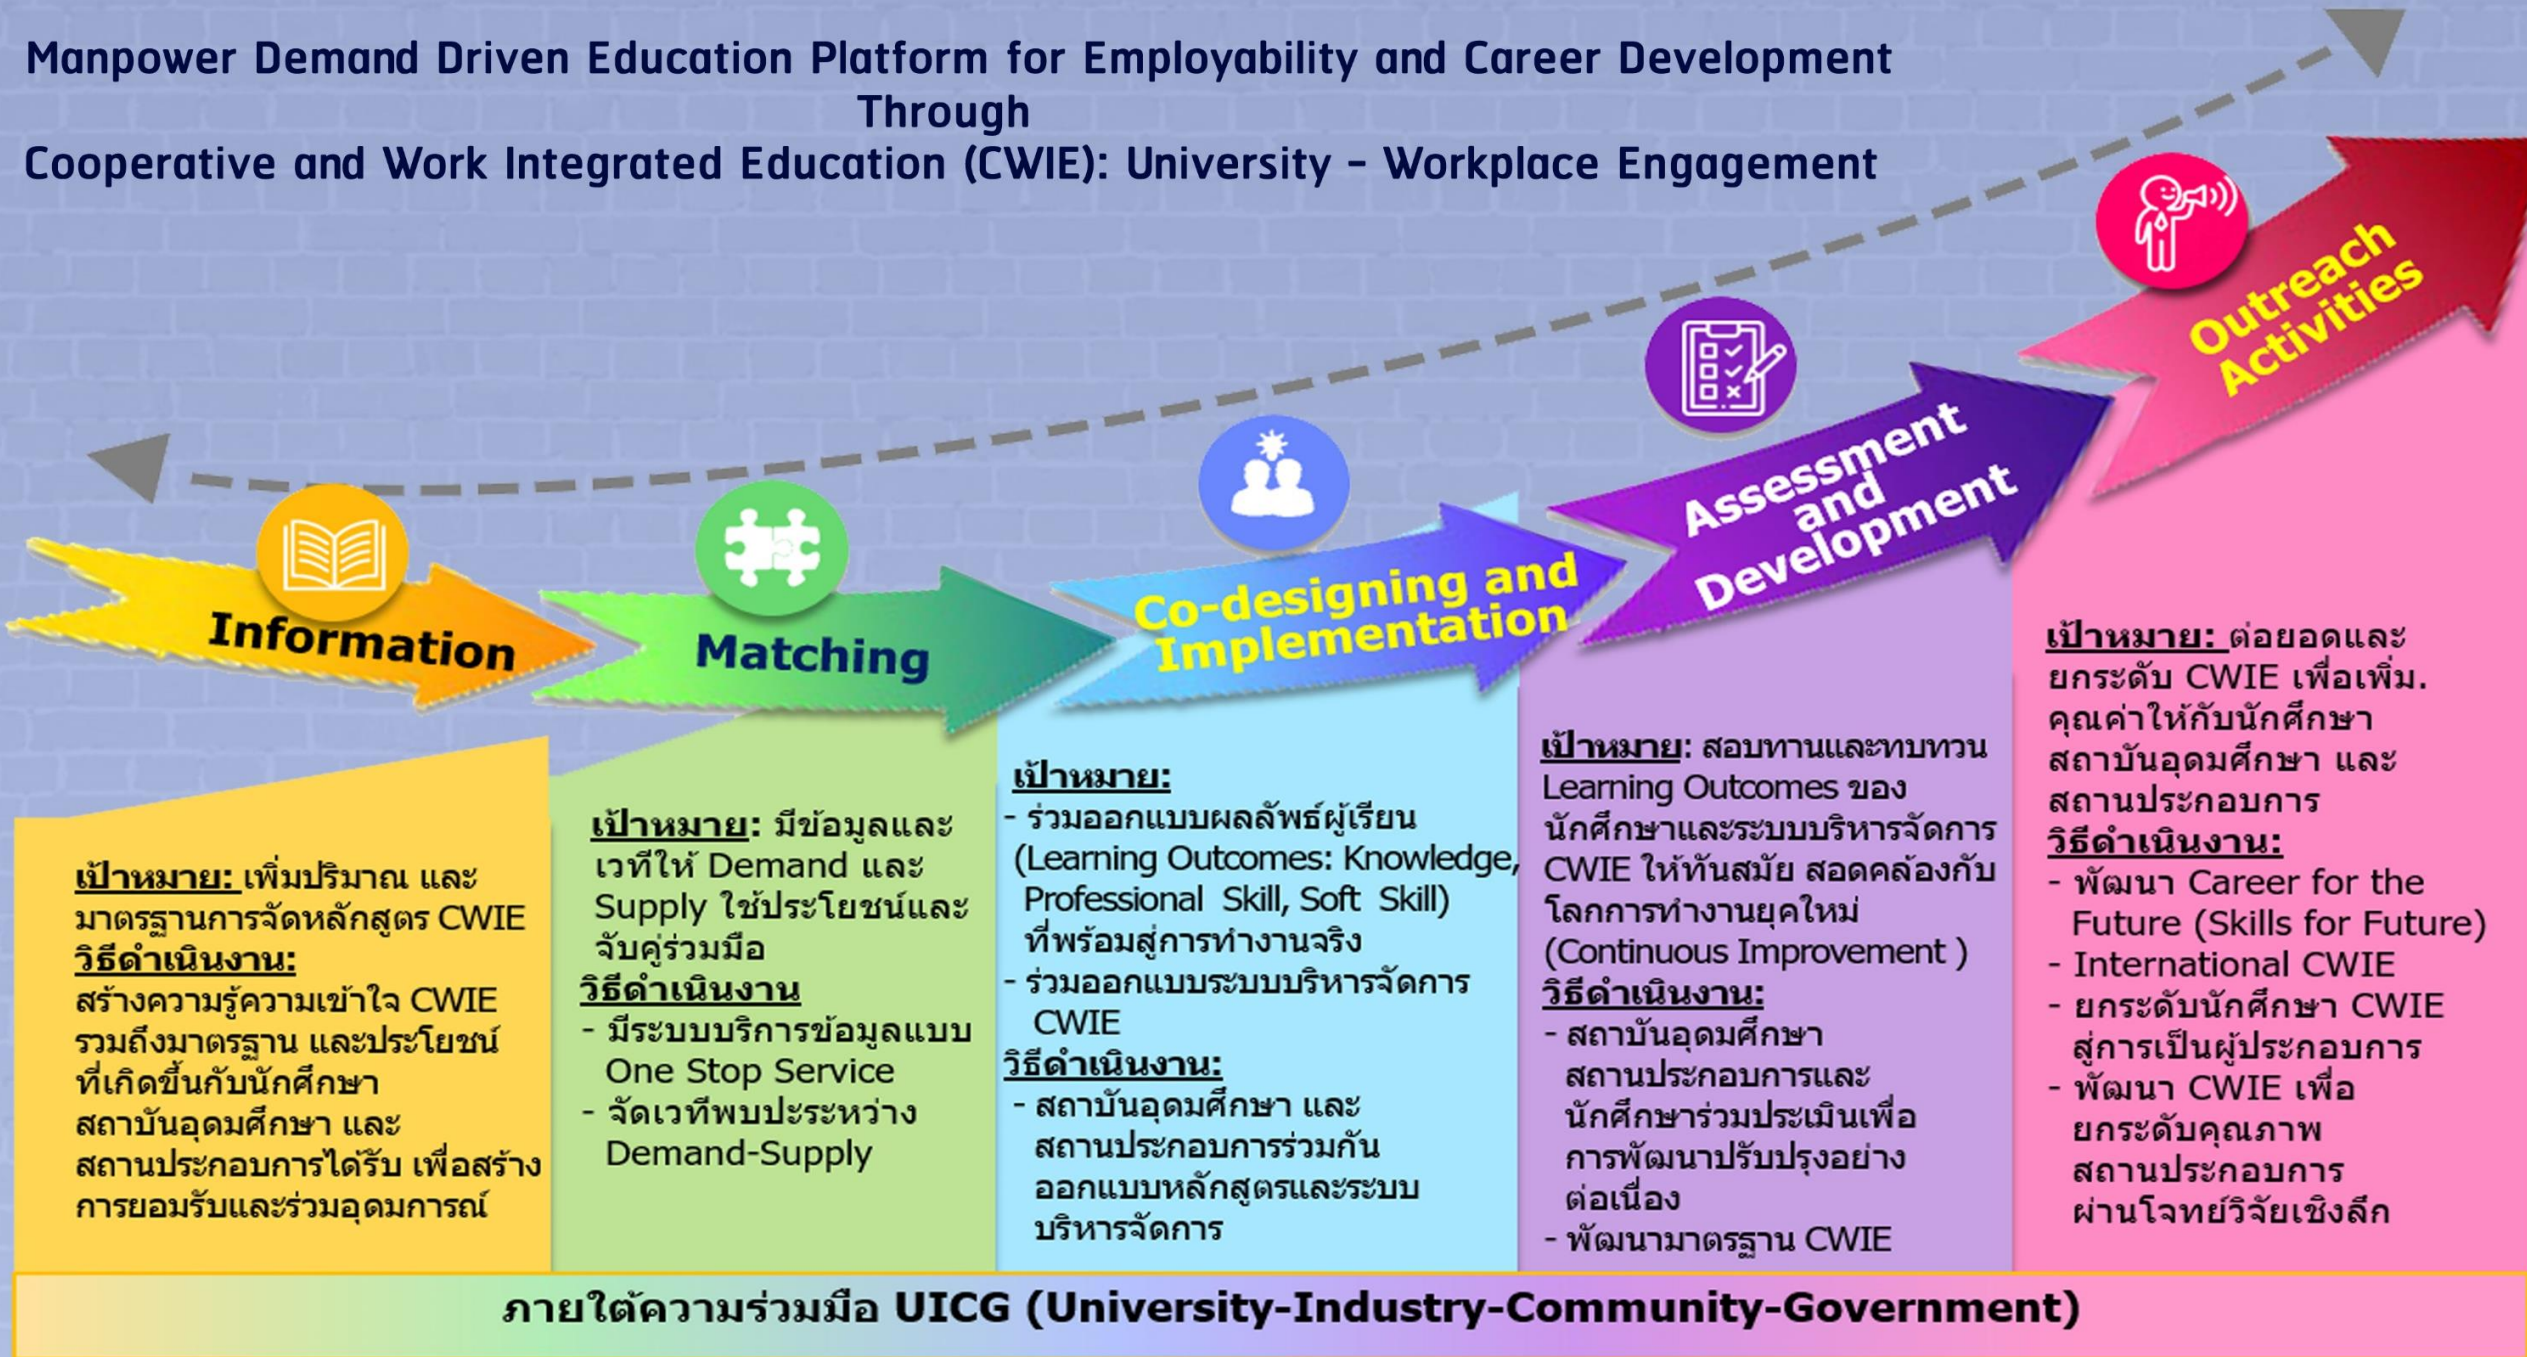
Manpower Demand Driven Education Platform for Employability and Career Development Through Cooperative and Work Integrated Education (CWIE): University – Workplace Engagement

Information

Matching

Co-designing and Implementation

Assessment and Development

Outreach Activities

เป้าหมาย: เพิ่มปริมาณ และมาตรฐานการจัดหลักสูตร CWIE
วิธีดำเนินงาน:
สร้างความรู้ความเข้าใจ CWIE รวมถึงมาตรฐาน และประโยชน์ที่เกิดขึ้นกับนักศึกษา สถาบันอุดมศึกษา และสถานประกอบการได้รับ เพื่อสร้างการยอมรับและร่วมอุดมการณ์

เป้าหมาย: มีข้อมูลและเวทีให้ Demand และ Supply ใช้ประโยชน์และจับคู่ร่วมมือ
วิธีดำเนินงาน
- มีระบบบริการข้อมูลแบบ One Stop Service
- จัดเวทีพบประระหว่าง Demand-Supply

เป้าหมาย:
- ร่วมออกแบบผลลัพธ์ผู้เรียน (Learning Outcomes: Knowledge, Professional Skill, Soft Skill) ที่พร้อมสู่การทำงานจริง
- ร่วมออกแบบระบบบริหารจัดการ CWIE
วิธีดำเนินงาน:
- สถาบันอุดมศึกษา และสถานประกอบการร่วมกันออกแบบหลักสูตรและระบบบริหารจัดการ

เป้าหมาย: สอบทานและทบทวน Learning Outcomes ของนักศึกษาและระบบบริหารจัดการ CWIE ให้ทันสมัย สอดคล้องกับโลกการทำงานยุคใหม่ (Continuous Improvement )
วิธีดำเนินงาน:
- สถาบันอุดมศึกษา สถานประกอบการและนักศึกษาร่วมประเมินเพื่อการพัฒนาปรับปรุงอย่างต่อเนื่อง
- พัฒนามาตรฐาน CWIE

เป้าหมาย: ต่อยอดและยกระดับ CWIE เพื่อเพิ่ม. คุณค่าให้กับนักศึกษา สถาบันอุดมศึกษา และสถานประกอบการ
วิธีดำเนินงาน:
- พัฒนา Career for the Future (Skills for Future)
- International CWIE
- ยกระดับนักศึกษา CWIE สู่การเป็นผู้ประกอบการ
- พัฒนา CWIE เพื่อยกระดับคุณภาพสถานประกอบการ ผ่านโจทย์วิจัยเชิงลึก

ภายใต้ความร่วมมือ UICG (University-Industry-Community-Government)